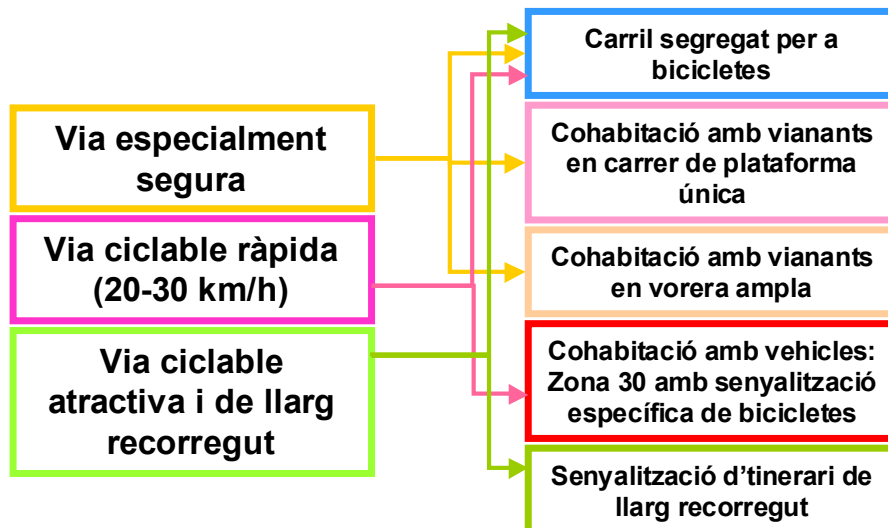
Via especialment segura

Via ciclable ràpida (20-30 km/h)

Via ciclable atractiva i de llarg recorregut

Carril segregat per a bicicletes

Cohabitació amb vianants en carrer de plataforma única

Cohabitació amb vianants en vorera ampla

Cohabitació amb vehicles: Zona 30 amb senyalització específica de bicicletes

Senyalització d'tinerari de llarg recorregut